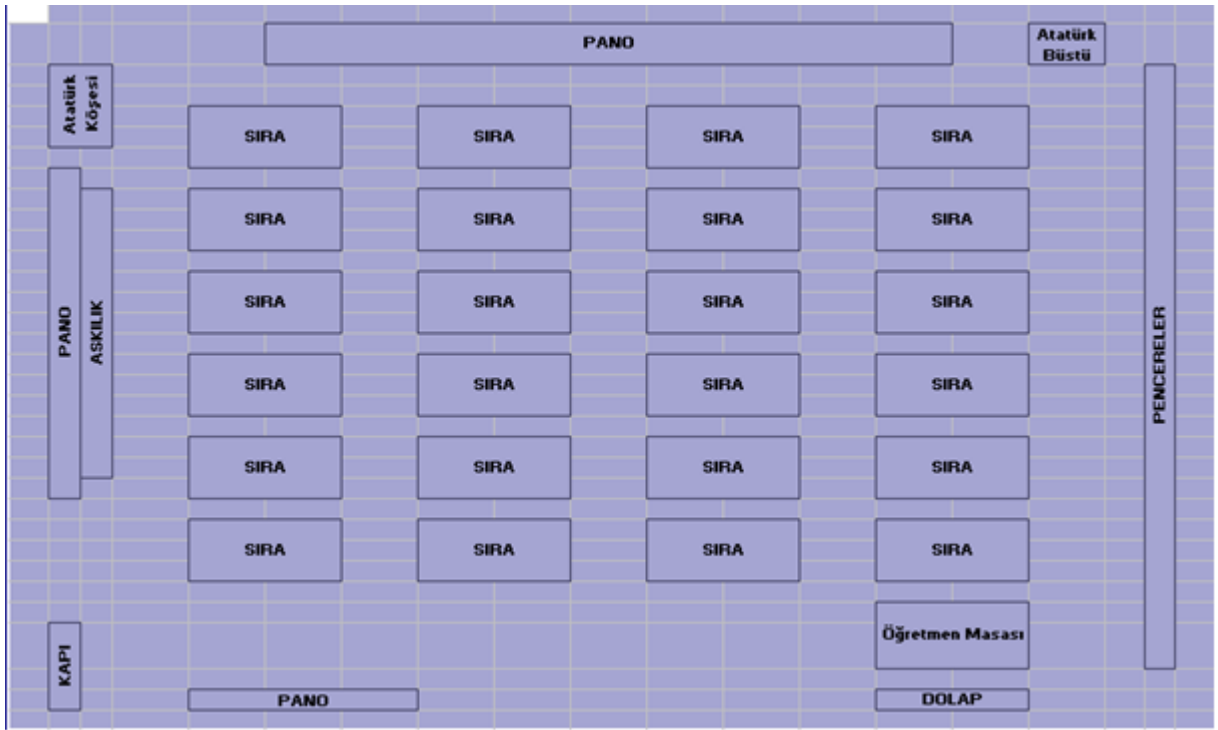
PANO

Atatürk Büstü

Atatürk Köşesi

SIRA SIRA SIRA SIRA

SIRA SIRA SIRA SIRA

PANO

ASKILIK

SIRA SIRA SIRA SIRA

SIRA SIRA SIRA SIRA

SIRA SIRA SIRA SIRA

SIRA SIRA SIRA SIRA

PENCERELER

Öğretmen Masası

KAPI

PANO

DOLAP